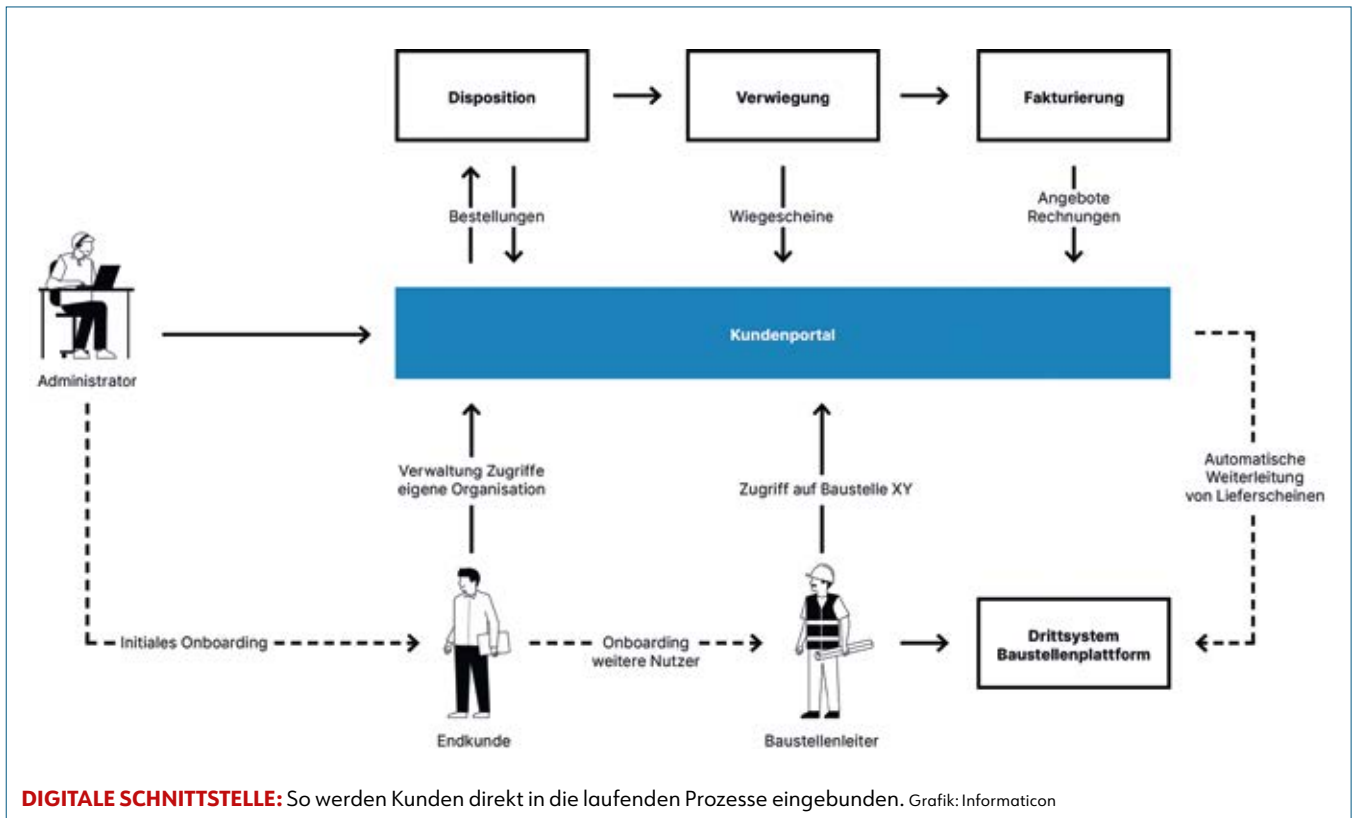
Disposition

Verwiegung

Fakturierung

Bestellungen

Wiegescheine

Angebote
Rechnungen

Administrator

Kundenportal

Verwaltung Zugriffe
eigene Organisation

Zugriff auf Baustelle XY

Automatische
Weiterleitung
von Lieferscheinen

Initiales Onboarding

Onboarding
weitere Nutzer

Drittsystem
Baustellenplattform

Endkunde

Baustellenleiter

DIGITALE SCHNITTSTELLE: So werden Kunden direkt in die laufenden Prozesse eingebunden. Grafik: Informaticon